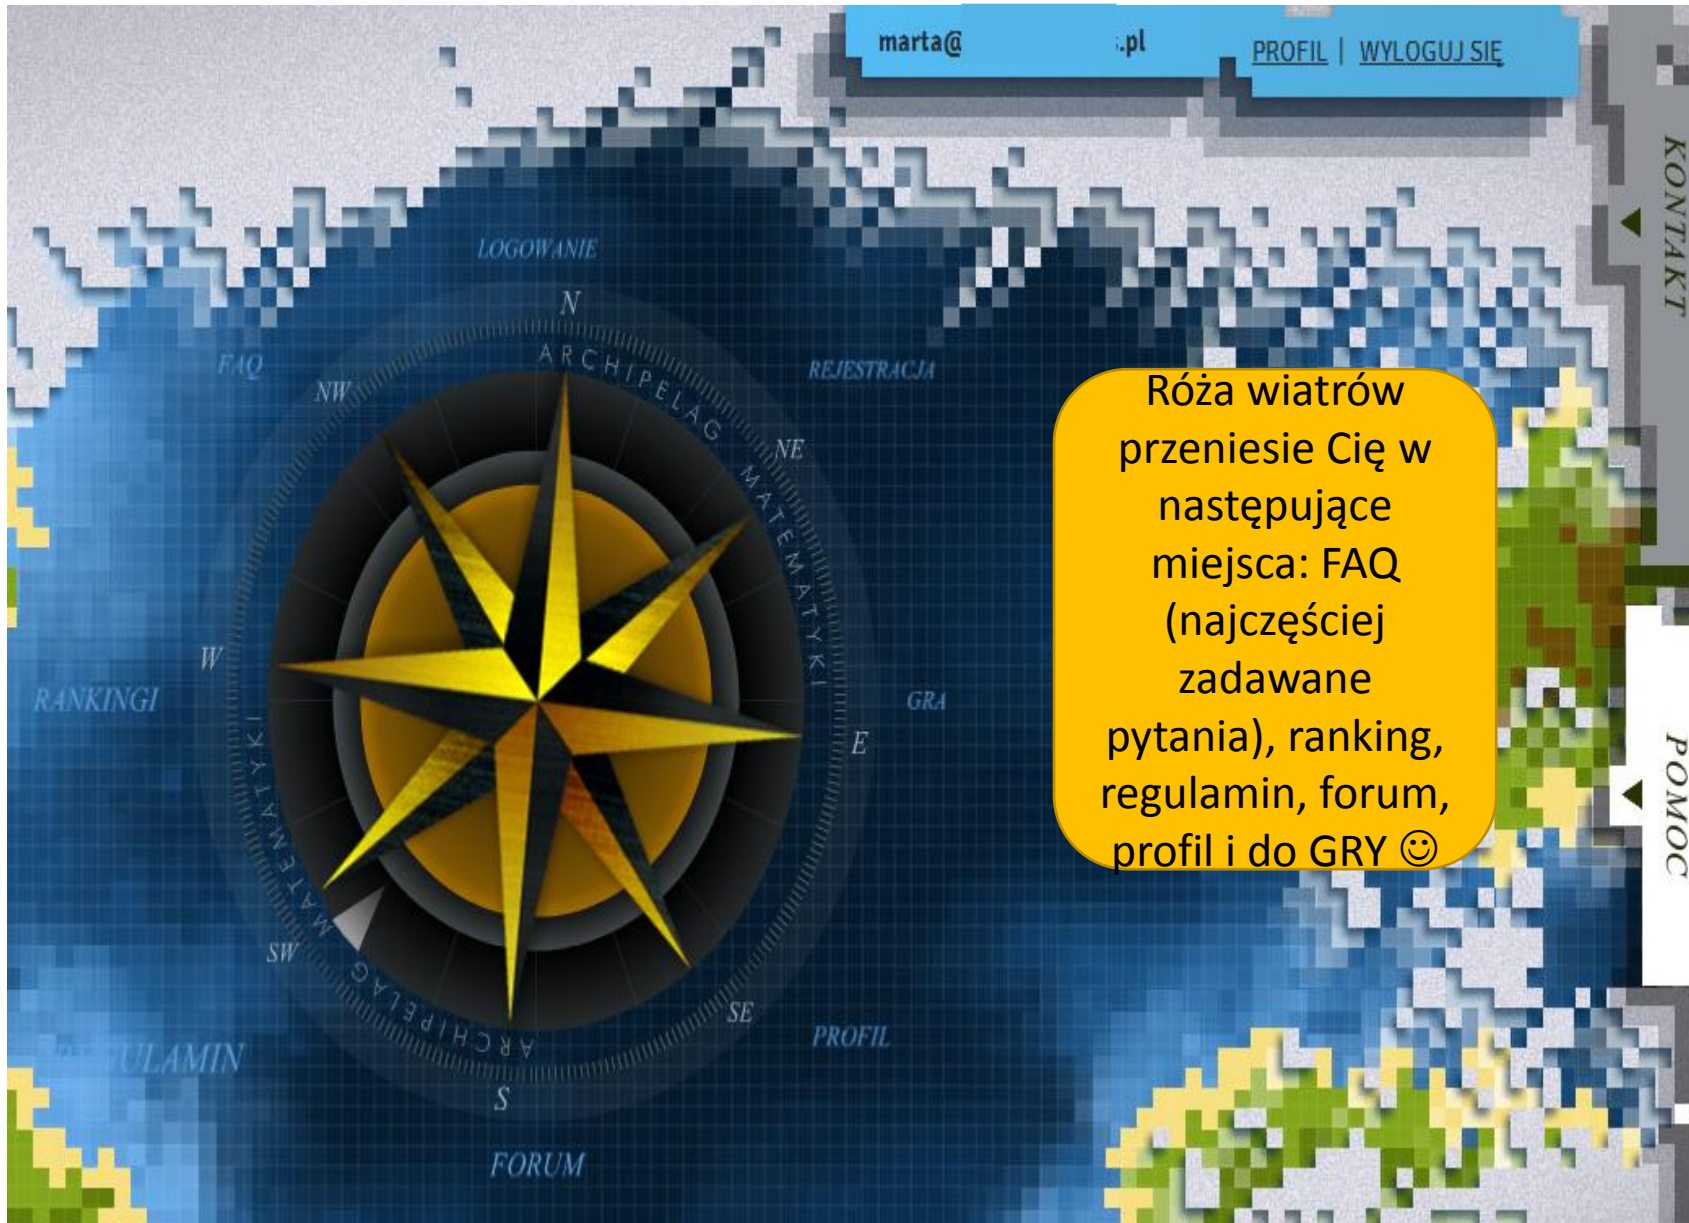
marta@ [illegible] .pl PROFIL | WYLOGUJ SIĘ

KONTAKT

LOGOWANIE

N

ARCHIPELAG MATEMATYKI

FAQ

NW

REJESTRACJA

NE

Róża wiatrów przeniesie Cię w następujące miejsca: FAQ (najczęściej zadawane pytania), ranking, regulamin, forum, profil i do GRY ☺

W

RANKINGI

GRA

E

ARCHIPELAG MATEMATYKI

POMOC

SW

SE

PROFIL

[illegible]ULAMIN

S

FORUM